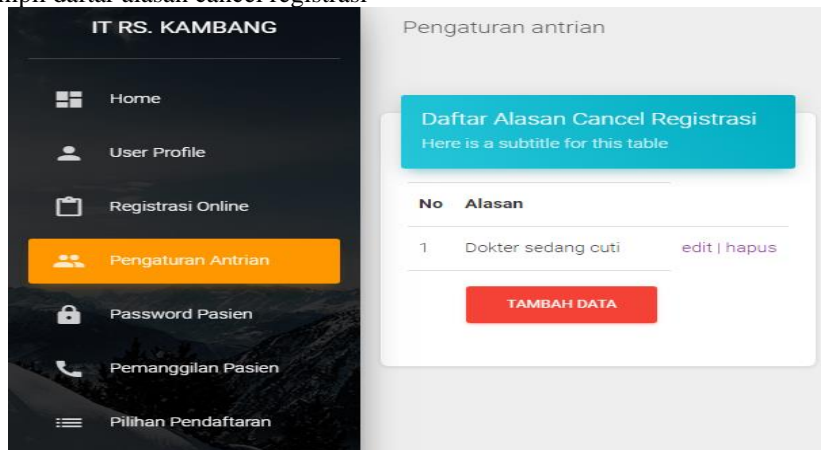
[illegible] daftar alasan cancel registrasi

IT RS. KAMBANG

Home

User Profile

Registrasi Online

Pengaturan Antrian

Password Pasien

Pemanggilan Pasien

Pilihan Pendaftaran

Pengaturan antrian

Daftar Alasan Cancel Registrasi

Here is a subtitle for this table

| No | Alasan | |
|---|---|---|
| 1 | Dokter sedang cuti | edit \| hapus |

TAMBAH DATA